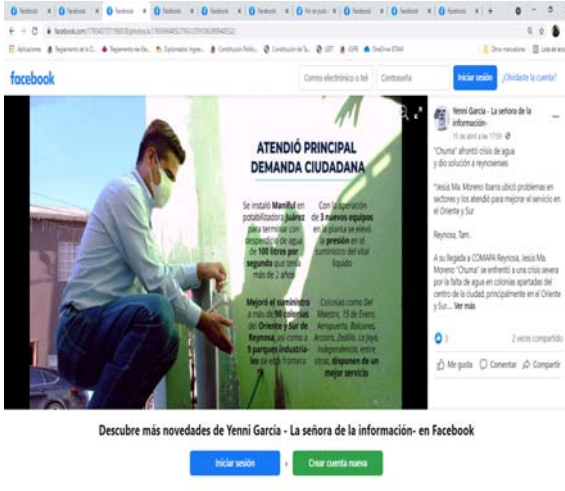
facebook

Correo electrónico o tel.

Contraseña

Iniciar sesión

¿Olvidaste la cuenta?

ATENDIÓ PRINCIPAL DEMANDA CIUDADANA

Se instaló Manifull en potabilizadora Juárez para terminar con desperdicio de agua de 100 litros por segundo que tenía más de 2 años

Con la operación de 3 nuevos equipos en la planta se elevó la presión en el suministro del vital líquido

Mejoró el suministro a más de 90 colonias del Oriente y Sur de Reynosa, así como a 9 parques industriales de esta frontera

Colonias como Del Maestro, 15 de Enero, Aeropuerto, Balcones, Arcoiris, Zedillo, La Joya, Independencia, entre otras, disponen de un mejor servicio

Yenni García - La señora de la información-
15 de abril a las 17:59

"Chuma" afrontó crisis de agua y dio solución a reynosenses

"Jesús Ma. Moreno Ibarra ubicó problemas en sectores y los atendió para mejorar el servicio en el Oriente y Sur

Reynosa, Tam.

A su llegada a COMAPA Reynosa, Jesús Ma. Moreno "Chuma" se enfrentó a una crisis severa por la falta de agua en colonias apartadas del centro de la ciudad, principalmente en el Oriente y Sur... Ver más

3

2 veces compartido

Me gusta

Comentar

Compartir

Descubre más novedades de Yenni García - La señora de la información- en Facebook

Iniciar sesión

o

Crear cuenta nueva